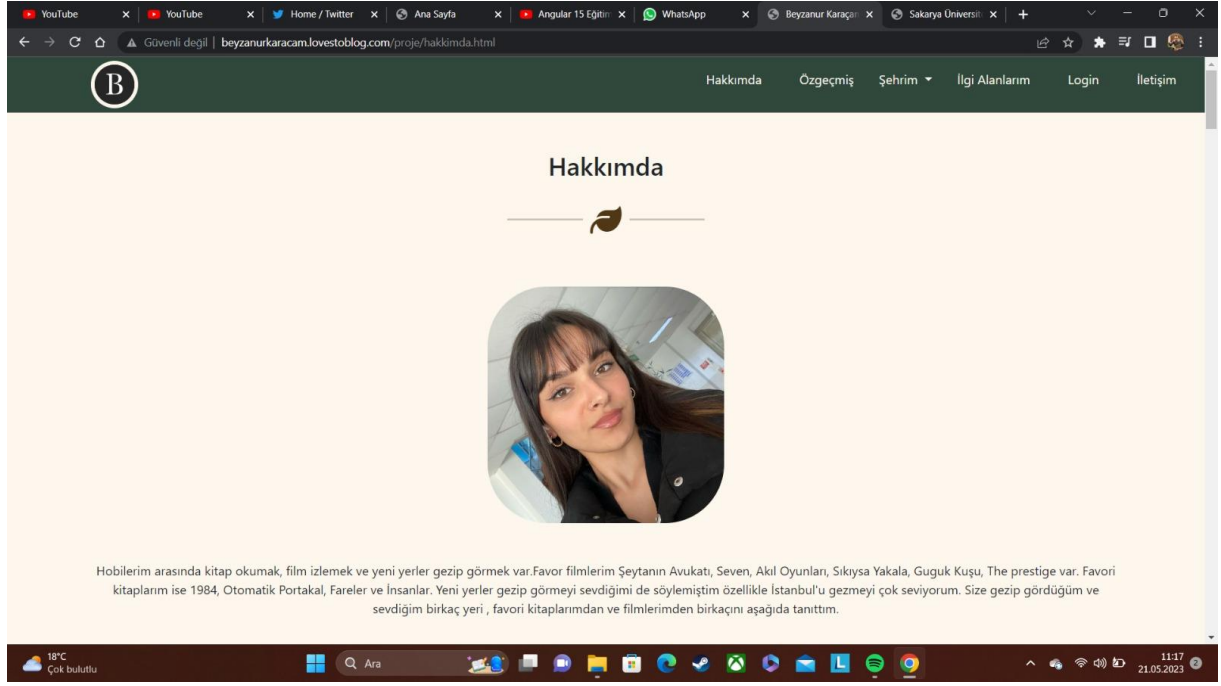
YouTube × | YouTube × | Home / Twitter × | Ana Sayfa × | Angular 15 Eğitim × | WhatsApp × | Beyzanur Karaçam × | Sakarya Üniversit × | +

Güvenli değil | beyzanurkaracam.lovestoblog.com/proje/hakkimda.html

B

Hakkımda Özgeçmiş Şehrim İlgi Alanlarım Login İletişim

Hakkımda

Hobilerim arasında kitap okumak, film izlemek ve yeni yerler gezip görmek var.Favor filmlerim Şeytanın Avukatı, Seven, Akıl Oyunları, Sıkıysa Yakala, Guguk Kuşu, The prestige var. Favori kitaplarım ise 1984, Otomatik Portakal, Fareler ve İnsanlar. Yeni yerler gezip görmeyi sevdiğimi de söylemiştim özellikle İstanbul'u gezmeyi çok seviyorum. Size gezip gördüğüm ve sevdiğim birkaç yeri , favori kitaplarımdan ve filmlerimden birkaçını aşağıda tanıttım.

18°C
Çok bulutlu

Ara

11:17
21.05.2023